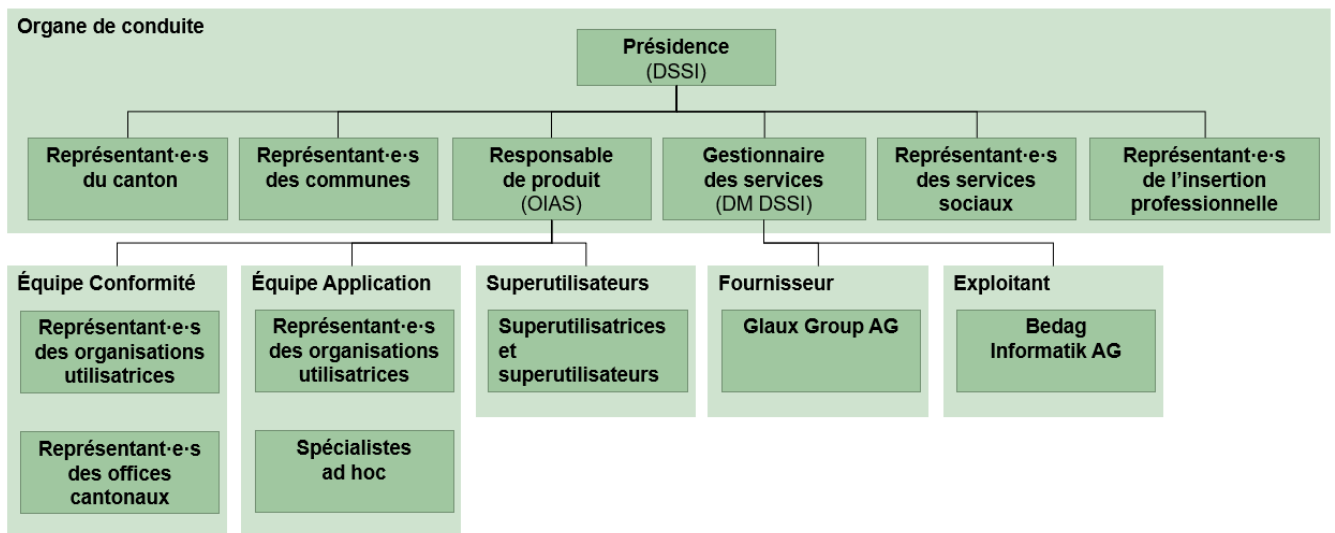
Organe de conduite

Présidence
(DSSI)

Représentant·e·s du canton

Représentant·e·s des communes

Responsable de produit
(OIAS)

Gestionnaire des services
(DM DSSI)

Représentant·e·s des services sociaux

Représentant·e·s de l'insertion professionnelle

Équipe Conformité

Représentant·e·s des organisations utilisatrices

Représentant·e·s des offices cantonaux

Équipe Application

Représentant·e·s des organisations utilisatrices

Spécialistes ad hoc

Superutilisateurs

Superutilisatrices et superutilisateurs

Fournisseur

Glaux Group AG

Exploitant

Bedag Informatik AG